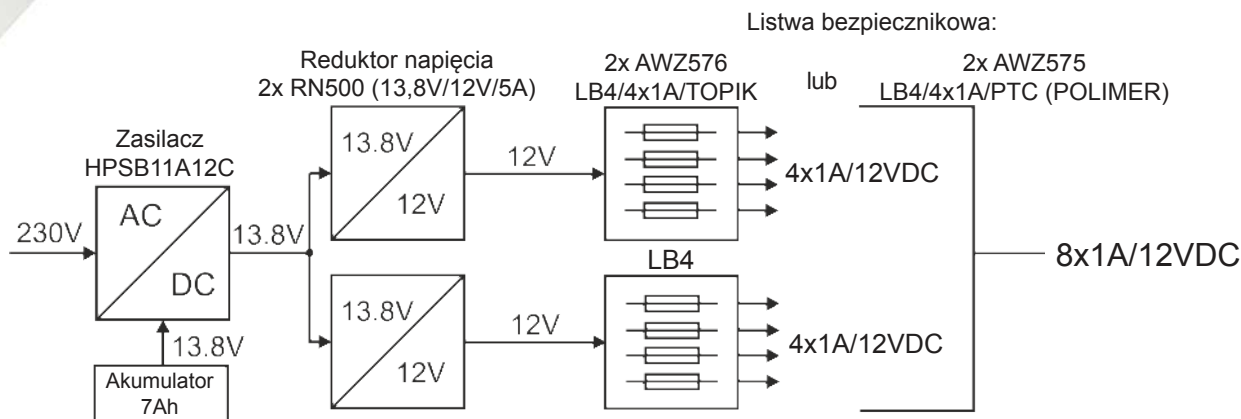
Listwa bezpiecznikowa:

Reduktor napięcia
2x RN500 (13,8V/12V/5A)

2x AWZ576
LB4/4x1A/TOPIK

lub

2x AWZ575
LB4/4x1A/PTC (POLIMER)

Zasilacz
HPSB11A12C

13.8V

12V

12V

4x1A/12VDC

230V

AC

DC

13.8V

LB4

8x1A/12VDC

13.8V

12V

12V

4x1A/12VDC

13.8V

Akumulator
7Ah